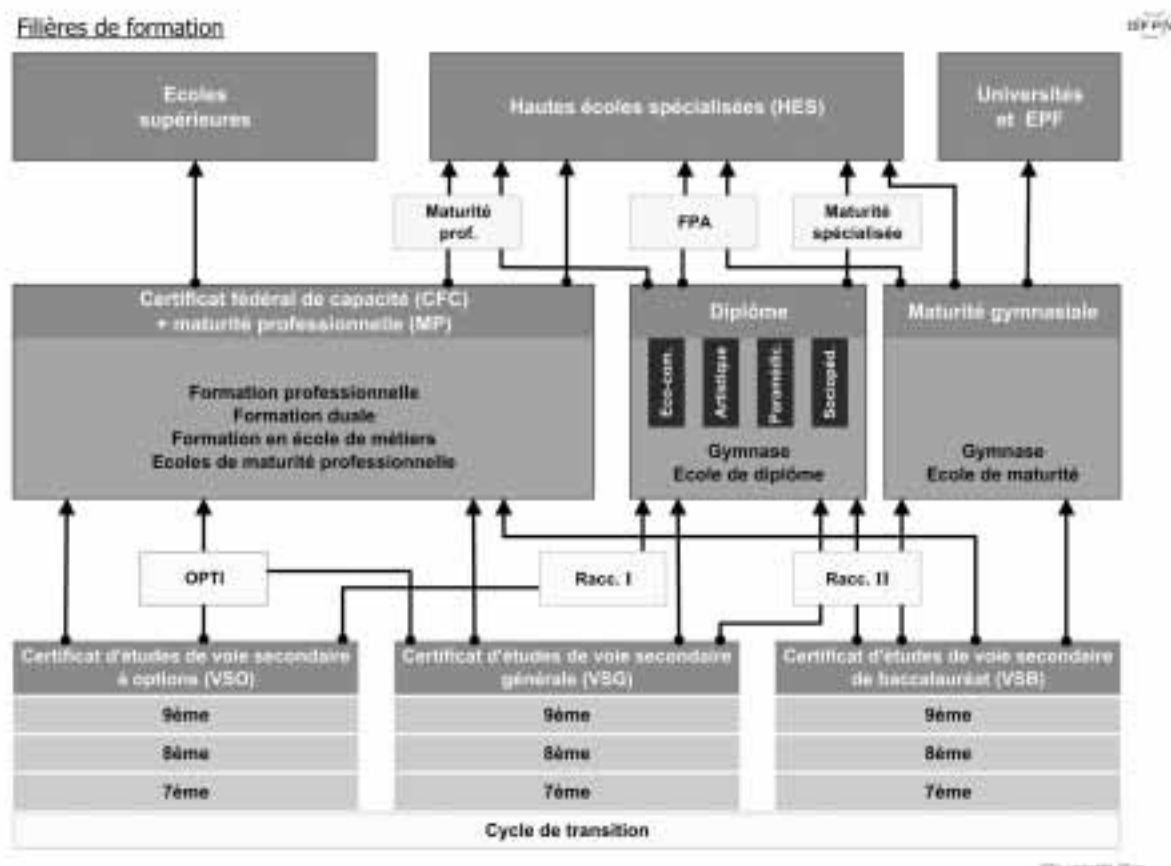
Filières de formation

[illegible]

Ecoles supérieures

Hautes écoles spécialisées (HES)

Universités et EPF

Maturité prof.

FPA

Maturité spécialisée

Certificat fédéral de capacité (CFC) + maturité professionnelle (MP)

Formation professionnelle
Formation duale
Formation en école de métiers
Ecoles de maturité professionnelle

Diplôme

Eco-com

Artistique

Paramédic.

Sociopéd.

Gymnase
Ecole de diplôme

Maturité gymnasiale

Gymnase
Ecole de maturité

OPTI

Racc. I

Racc. II

Certificat d'études de voie secondaire à options (VSO)

9ème

8ème

7ème

Certificat d'études de voie secondaire générale (VSG)

9ème

8ème

7ème

Certificat d'études de voie secondaire de baccalauréat (VSB)

9ème

8ème

7ème

Cycle de transition

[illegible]